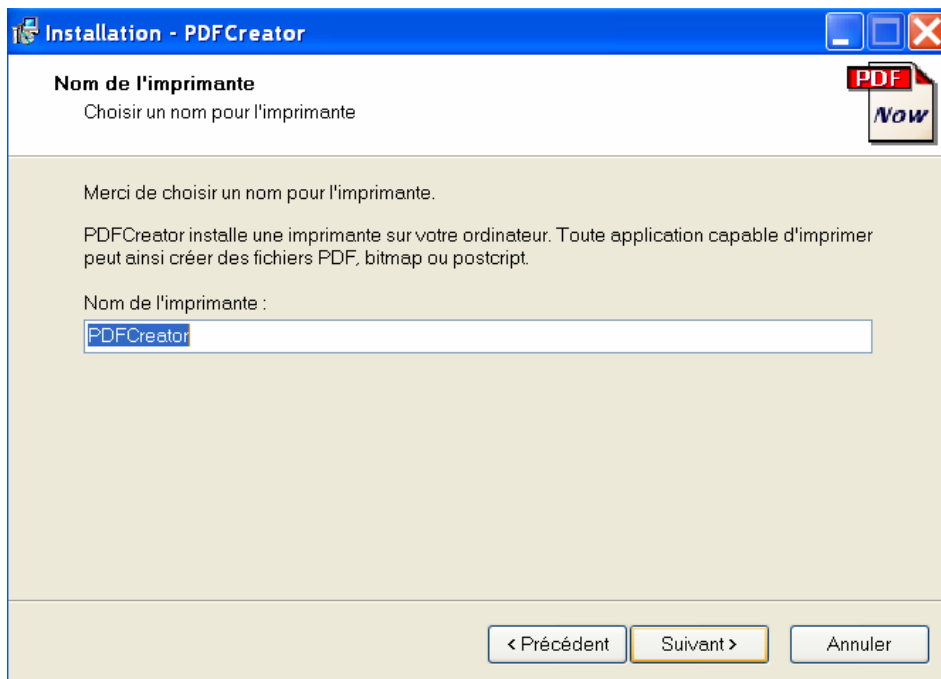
Installation - PDFCreator

Nom de l'imprimante
Choisir un nom pour l'imprimante

PDF
Now

Merci de choisir un nom pour l'imprimante.

PDFCreator installe une imprimante sur votre ordinateur. Toute application capable d'imprimer peut ainsi créer des fichiers PDF, bitmap ou postcript.

Nom de l'imprimante :

PDFCreator

< Précédent
Suivant >
Annuler